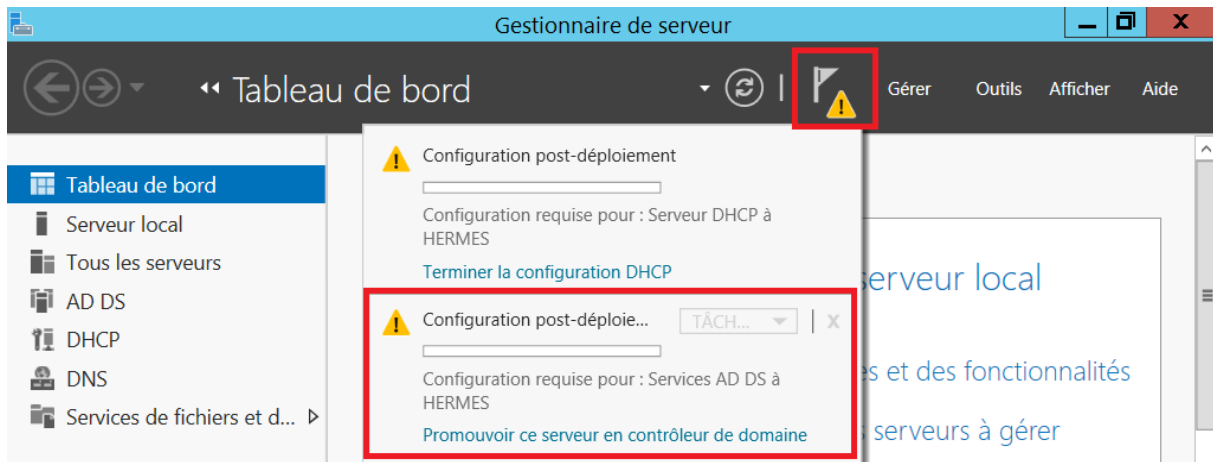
Gestionnaire de serveur

Tableau de bord

Gérer Outils Afficher Aide

Tableau de bord
Serveur local
Tous les serveurs
AD DS
DHCP
DNS
Services de fichiers et d...

Configuration post-déploiement

Configuration requise pour : Serveur DHCP à HERMES

Terminer la configuration DHCP

Configuration post-déploie... TÂCH...

Configuration requise pour : Services AD DS à HERMES

Promouvoir ce serveur en contrôleur de domaine

serveur local

es et des fonctionnalités

s serveurs à gérer